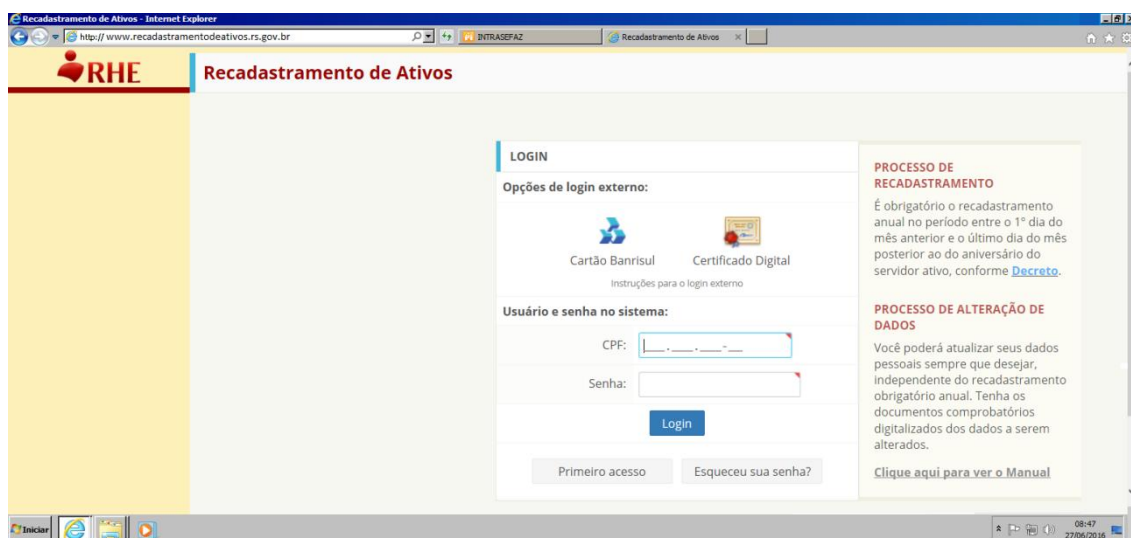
Recadastramento de Ativos - Internet Explorer

http://www.recadastramentodeativos.rs.gov.br

INTRASEFAZ

Recadastramento de Ativos

RHE

Recadastramento de Ativos

LOGIN

Opções de login externo:

Cartão Banrisul

Certificado Digital

Instruções para o login externo

Usuário e senha no sistema:

CPF: ___.___.___-__

Senha:

Login

Primeiro acesso

Esqueceu sua senha?

PROCESSO DE RECADASTRAMENTO

É obrigatório o recadastramento anual no período entre o 1º dia do mês anterior e o último dia do mês posterior ao do aniversário do servidor ativo, conforme Decreto.

PROCESSO DE ALTERAÇÃO DE DADOS

Você poderá atualizar seus dados pessoais sempre que desejar, independente do recadastramento obrigatório anual. Tenha os documentos comprobatórios digitalizados dos dados a serem alterados.

Clique aqui para ver o Manual

Iniciar

08:47
27/06/2016